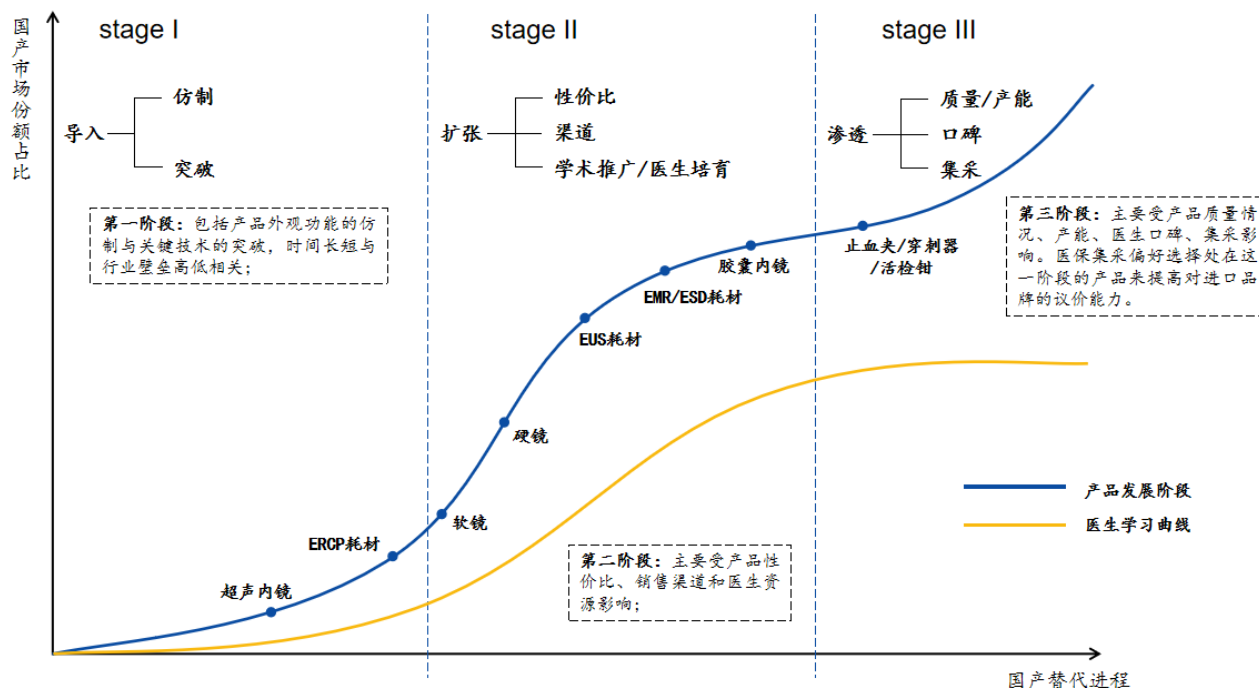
国产市场份额占比

stage I

导入
仿制
突破

第一阶段：包括产品外观功能的仿制与关键技术的突破，时间长短与行业壁垒高低相关；

stage II

扩张
性价比
渠道
学术推广/医生培育

stage III

渗透
质量/产能
口碑
集采

第三阶段：主要受产品质量情况、产能、医生口碑、集采影响。医保集采偏好选择处在这一阶段的产品来提高对进口品牌的议价能力。

止血夹/穿刺器/活检钳
胶囊内镜
EMR/ESD耗材
EUS耗材
硬镜
软镜
ERCP耗材
超声内镜

产品发展阶段
医生学习曲线

第二阶段：主要受产品性价比、销售渠道和医生资源影响；

国产替代进程